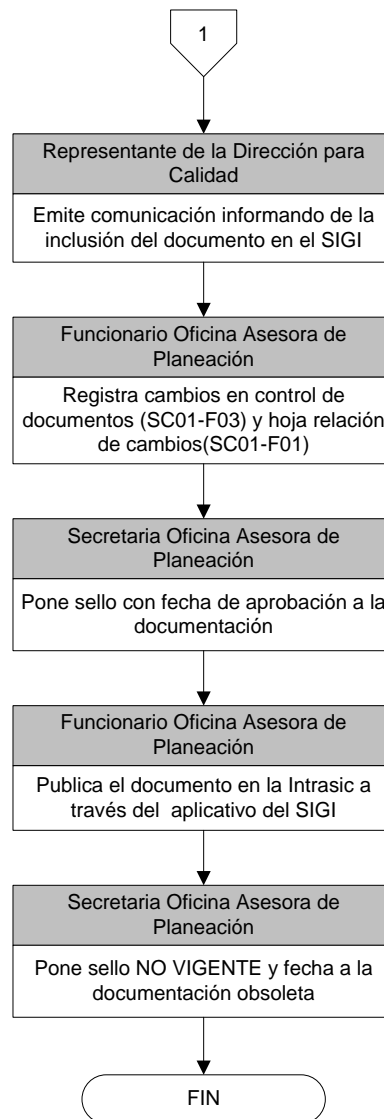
1

Representante de la Dirección para Calidad

Emite comunicación informando de la inclusión del documento en el SIGI

Funcionario Oficina Asesora de Planeación

Registra cambios en control de documentos (SC01-F03) y hoja relación de cambios(SC01-F01)

Secretaria Oficina Asesora de Planeación

Pone sello con fecha de aprobación a la documentación

Funcionario Oficina Asesora de Planeación

Publica el documento en la Intrasic a través del aplicativo del SIGI

Secretaria Oficina Asesora de Planeación

Pone sello NO VIGENTE y fecha a la documentación obsoleta

FIN